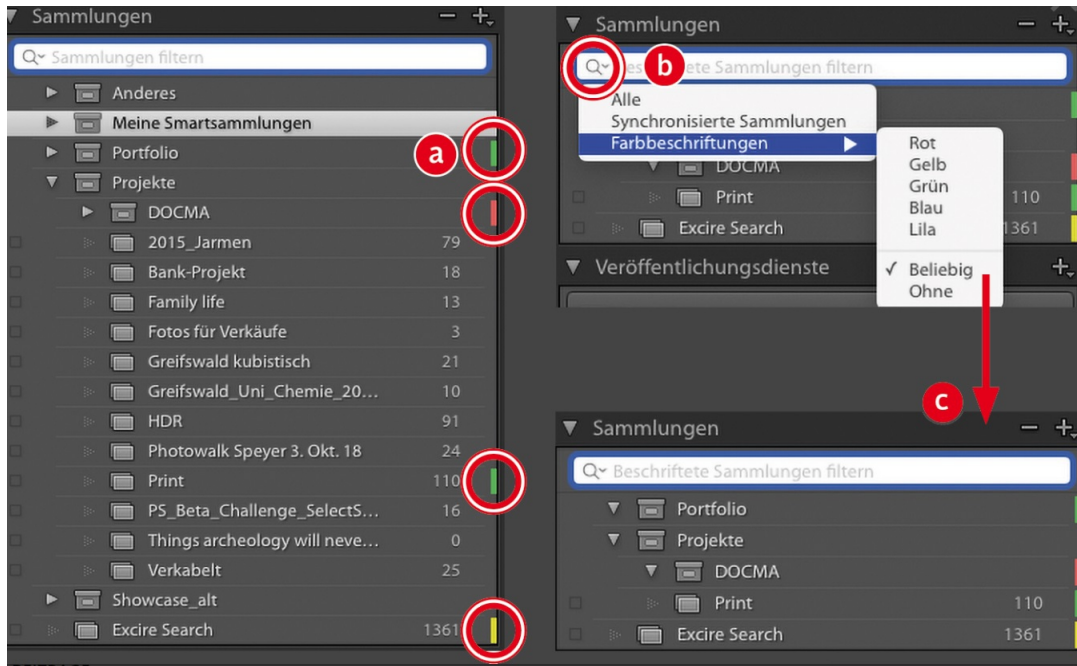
Sammlungen

Sammlungen filtern

Anderes
Meine Smartsammlungen
Portfolio
Projekte
DOCMA
2015_Jarmen 79
Bank-Projekt 18
Family life 13
Fotos für Verkäufe 3
Greifswald kubistisch 21
Greifswald_Uni_Chemie_20... 10
HDR 91
Photowalk Speyer 3. Okt. 18 24
Print 110
PS_Beta_Challenge_SelectS... 16
Things archeology will neve... 0
Verkabelt 25
Showcase_alt
Excire Search 1361

a

Sammlungen

b

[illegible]este Sammlungen filtern

Alle
Synchronisierte Sammlungen
Farbbeschriftungen

Rot
Gelb
Grün
Blau
Lila
✓ Beliebig
Ohne

DOCMA
Print 110
Excire Search 1361

Veröffentlichungsdienste

c

Sammlungen

Beschriftete Sammlungen filtern

Portfolio
Projekte
DOCMA
Print 110
Excire Search 1361